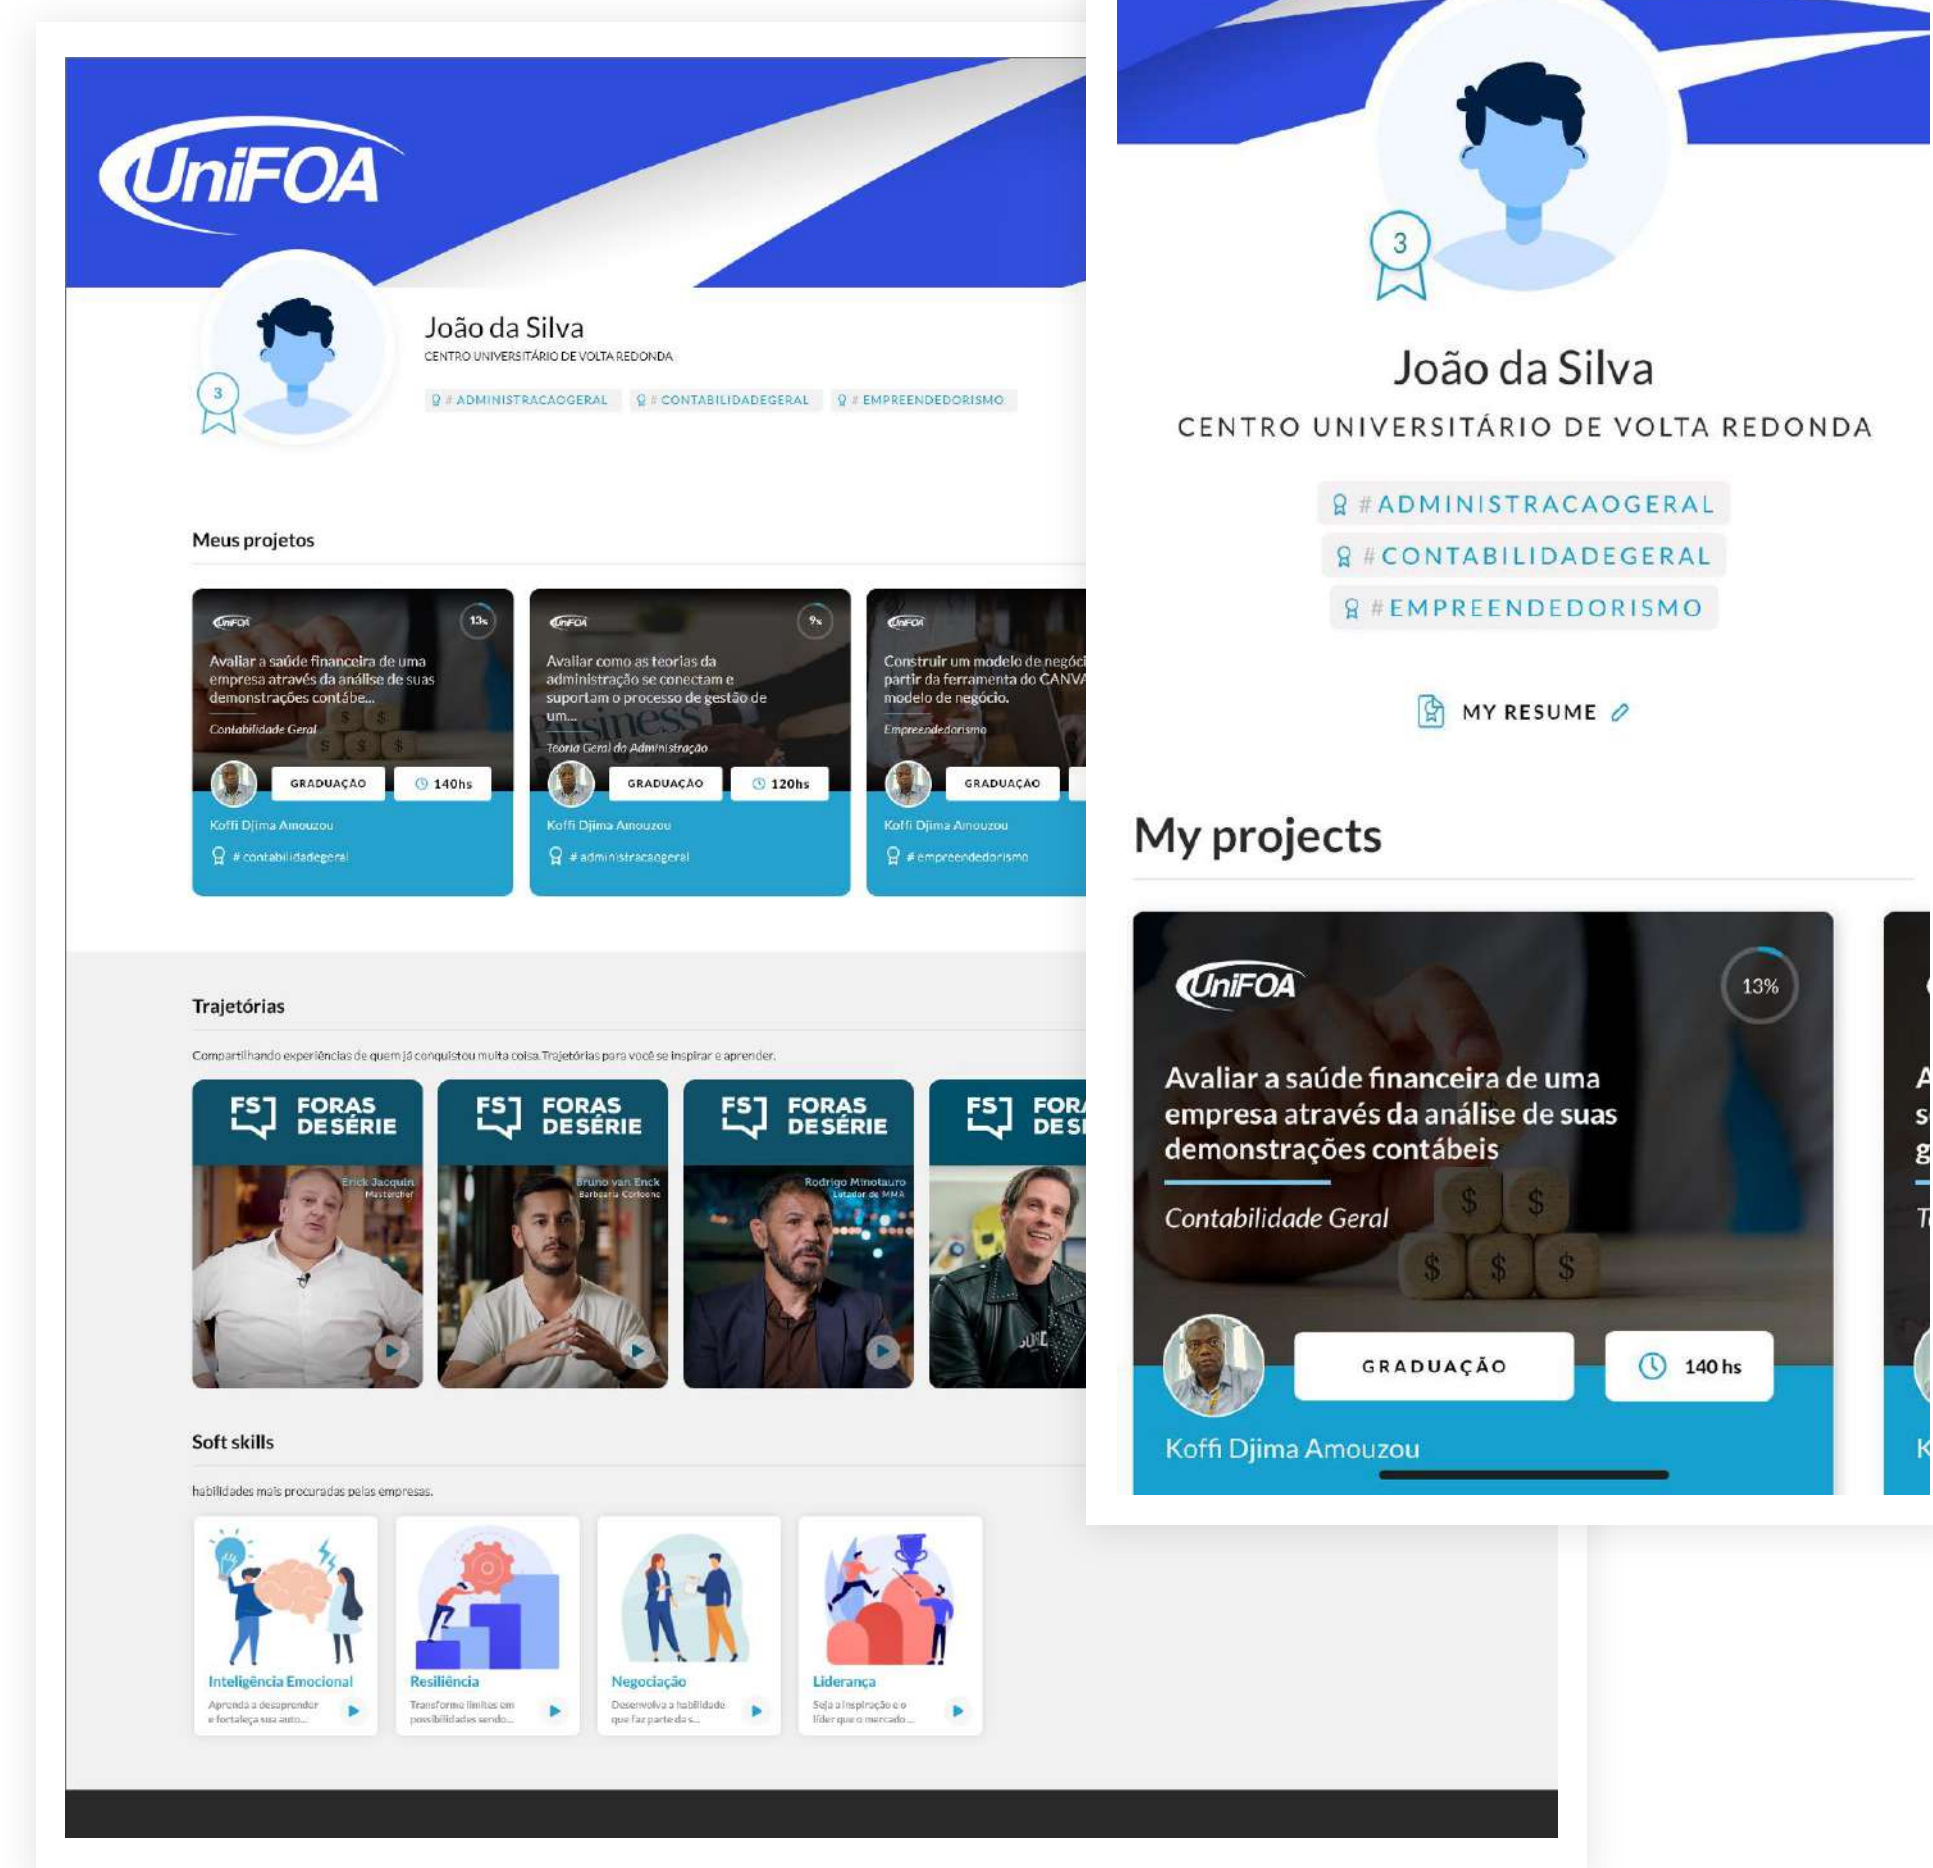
UniFOA

3

João da Silva
CENTRO UNIVERSITÁRIO DE VOLTA REDONDA

# ADMINISTRACAOGERAL # CONTABILIDADEGERAL # EMPREENDEDORISMO

Meus projetos

UniFOA 13%
Avaliar a saúde financeira de uma empresa através da análise de suas demonstrações contábe...
Contabilidade Geral
GRADUAÇÃO 140hs
Koffi Djima Amouzou
# contabilidadegeral

UniFOA 9%
Avaliar como as teorias da administração se conectam e suportam o processo de gestão de um...
Teoria Geral da Administração
GRADUAÇÃO 120hs
Koffi Djima Amouzou
# administracaogeral

UniFOA
Construir um modelo de negóci partir da ferramenta do CANVA modelo de negócio.
Empreendedorismo
GRADUAÇÃO
Koffi Djima Amouzou
# empreendedorismo

Trajetórias

Compartilhando experiências de quem já conquistou muita coisa. Trajetórias para você se inspirar e aprender.

FS FORAS DE SÉRIE
Erick Jacquin
Masterchef

FS FORAS DE SÉRIE
Bruno van Enck
Barbearia Corleone

FS FORAS DE SÉRIE
Rodrigo Minotauro
Lutador de MMA

FS FORA DE SI

Soft skills

habilidades mais procuradas pelas empresas.

Inteligência Emocional
Aprenda a desaprender e fortaleça sua auto...

Resiliência
Transforme limites em possibilidades sendo...

Negociação
Desenvolva a habilidade que faz parte da s...

Liderança
Seja a inspiração e o líder que o mercado...

3

João da Silva
CENTRO UNIVERSITÁRIO DE VOLTA REDONDA

# ADMINISTRACAOGERAL
# CONTABILIDADEGERAL
# EMPREENDEDORISMO

MY RESUME

My projects

UniFOA 13%
Avaliar a saúde financeira de uma empresa através da análise de suas demonstrações contábeis
Contabilidade Geral
GRADUAÇÃO 140 hs
Koffi Djima Amouzou